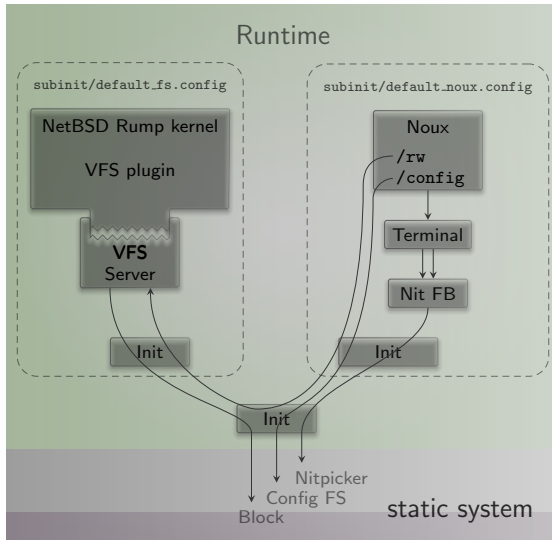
Runtime

subinit/default_fs.config

NetBSD Rump kernel

VFS plugin

VFS
Server

Init

subinit/default_noux.config

Noux

/rw
/config

Terminal

Nit FB

Init

Init

Nitpicker
Config FS
Block

static system